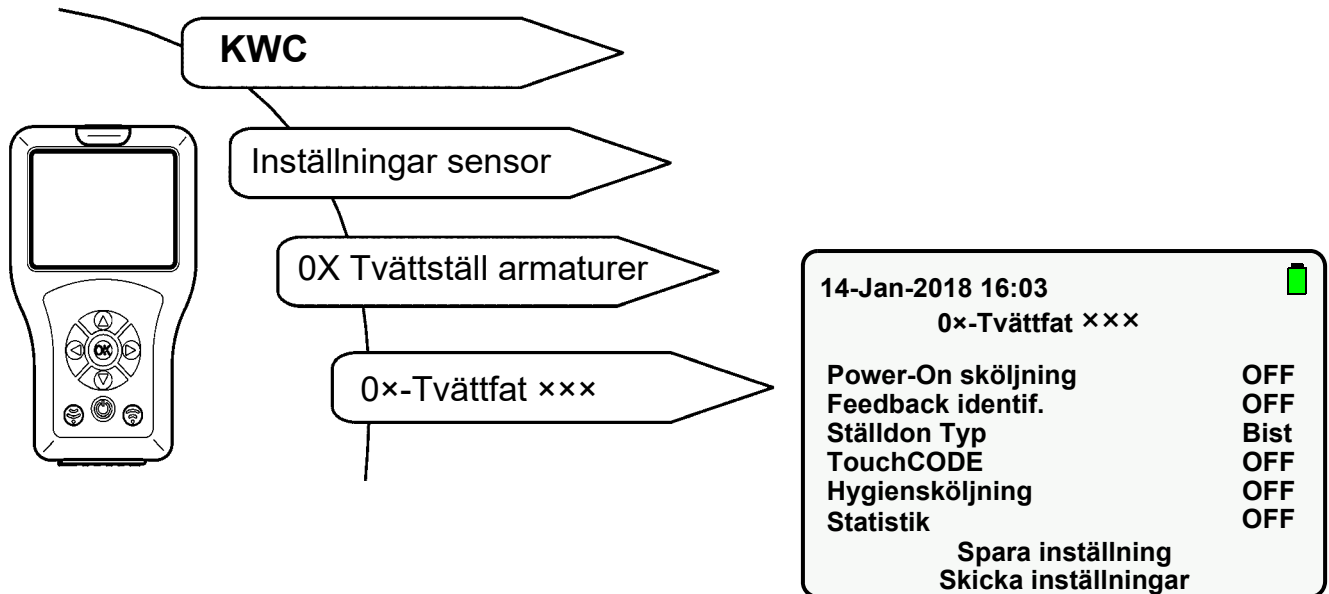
KWC

Inställningar sensor

0X Tvättställ armaturer

0×-Tvättfat ×××

OK

14-Jan-2018 16:03

0×-Tvättfat ×××

| | |
|---|---|
| Power-On sköljning | OFF |
| Feedback identif. | OFF |
| Ställdon Typ | Bist |
| TouchCODE | OFF |
| Hygiensköljning | OFF |
| Statistik | OFF |

Spara inställning

Skicka inställningar